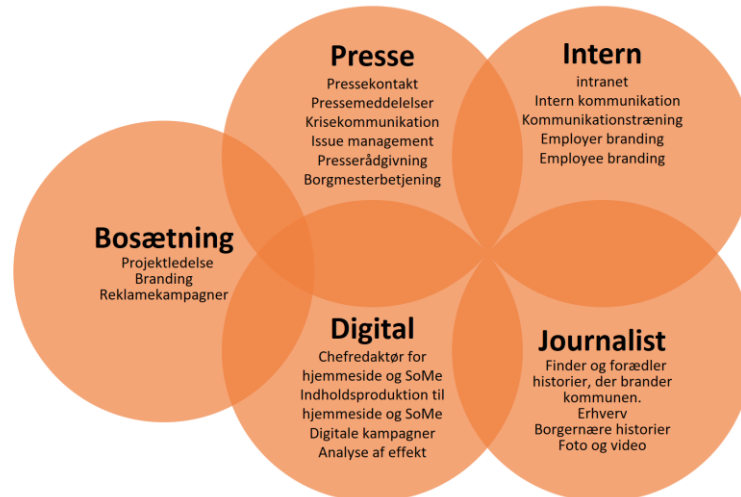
Presse
Pressekontakt
Pressemeddelelser
Krisekommunikation
Issue management
Presserådgivning
Borgmesterbetjening

Intern
intranet
Intern kommunikation
Kommunikationstræning
Employer branding
Employee branding

Bosætning
Projektledelse
Branding
Reklamekampagner

Digital
Chefredaktør for hjemmeside og SoMe
Indholdsproduktion til hjemmeside og SoMe
Digitale kampagner
Analyse af effekt

Journalist
Finder og forædler historier, der brander kommunen.
Erhverv
Borgernære historier
Foto og video